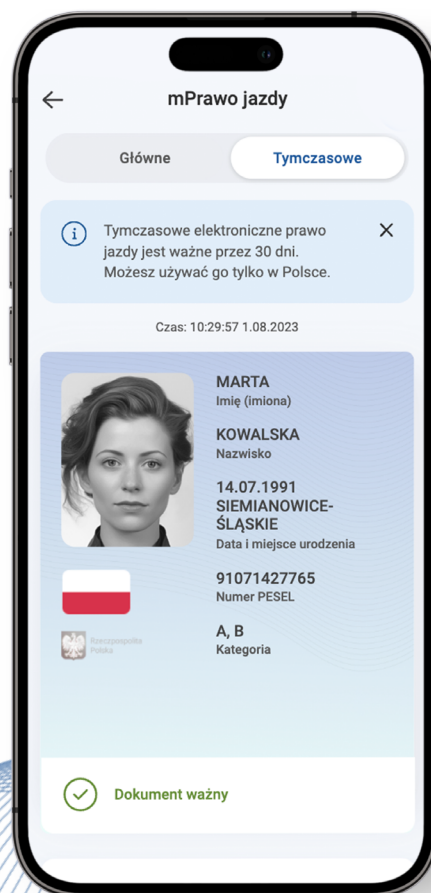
mPrawo jazdy

Główne

Tymczasowe

Tymczasowe elektroniczne prawo jazdy jest ważne przez 30 dni. Możesz używać go tylko w Polsce.

Czas: 10:29:57 1.08.2023

MARTA
Imię (imiona)

KOWALSKA
Nazwisko

14.07.1991
SIEMIANOWICE-ŚLĄSKIE
Data i miejsce urodzenia

91071427765
Numer PESEL

Rzeczpospolita Polska

A, B
Kategoria

Dokument ważny